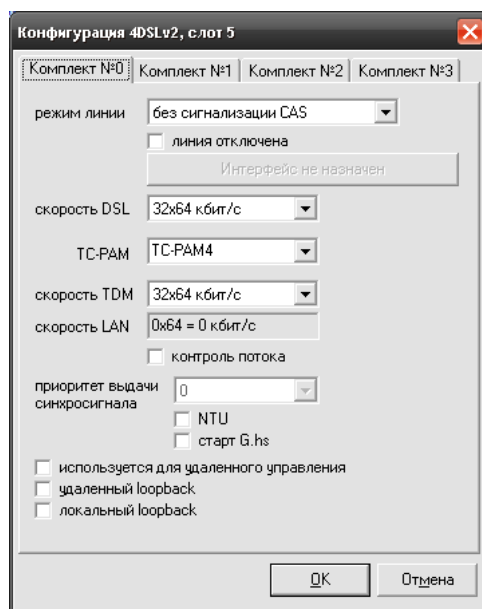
Конфигурация 4DSLv2, слот 5

Комплект №0 | Комплект №1 | Комплект №2 | Комплект №3

режим линии: без сигнализации CAS

линия отключена

Интерфейс не назначен

скорость DSL: 32x64 кбит/с

TC-PAM: TC-PAM4

скорость TDM: 32x64 кбит/с

скорость LAN: 0x64 = 0 кбит/с

контроль потока

приоритет выдачи синхросигнала: 0

NTU

старт G.hs

используется для удаленного управления

удаленный loopback

локальный loopback

OK

Отмена